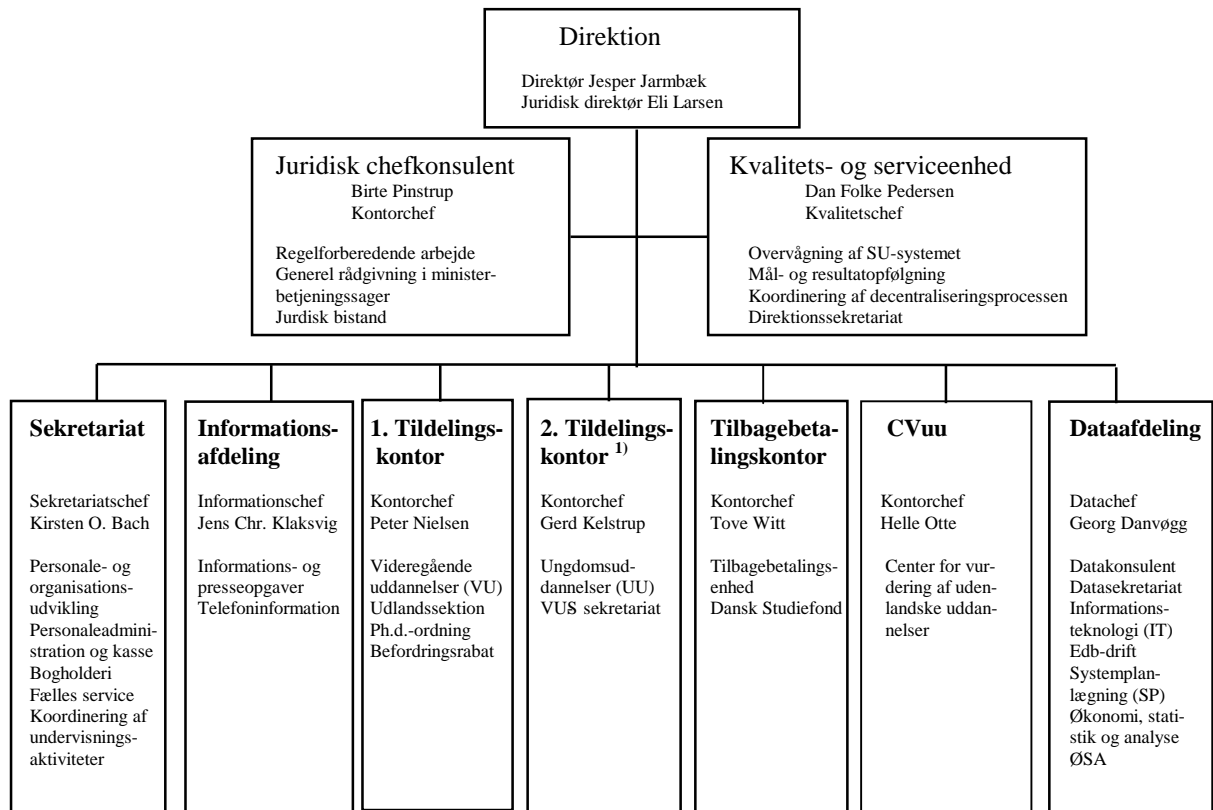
Direktion

Direktør Jesper Jarmbæk
Juridisk direktør Eli Larsen

Juridisk chefkonsulent
Birte Pinstrup
Kontorchef

Regelforberedende arbejde
Generel rådgivning i ministerbetjeningssager
Jurdisk bistand

Kvalitets- og serviceenhed
Dan Folke Pedersen
Kvalitetschef

Overvågning af SU-systemet
Mål- og resultatopfølgning
Koordinering af decentraliseringsprocessen
Direktionssekretariat

Sekretariat

Sekretariatschef
Kirsten O. Bach

Personale- og organisationsudvikling
Personaleadministration og kasse
Bogholderi
Fælles service
Koordinering af undervisningsaktiviteter

Informationsafdeling

Informationschef
Jens Chr. Klaksvig

Informations- og presseopgaver
Telefoninformation

1. Tildelingskontor

Kontorchef
Peter Nielsen

Videregående uddannelser (VU)
Udlandssektion
Ph.d.-ordning
Befordringsrabat

2. Tildelingskontor $^{1)}$

Kontorchef
Gerd Kelstrup

Ungdomsuddannelser (UU)
VUS sekretariat

Tilbagebetalingskontor

Kontorchef
Tove Witt

Tilbagebetalingsenhed
Dansk Studiefond

CVuu

Kontorchef
Helle Otte

Center for vurdering af udenlandske uddannelser

Dataafdeling

Datachef
Georg Danvøgg

Datakonsulent
Datasekretariat
Informationsteknologi (IT)
Edb-drift
Systemplanlægning (SP)
Økonomi, statistik og analyse
ØSA